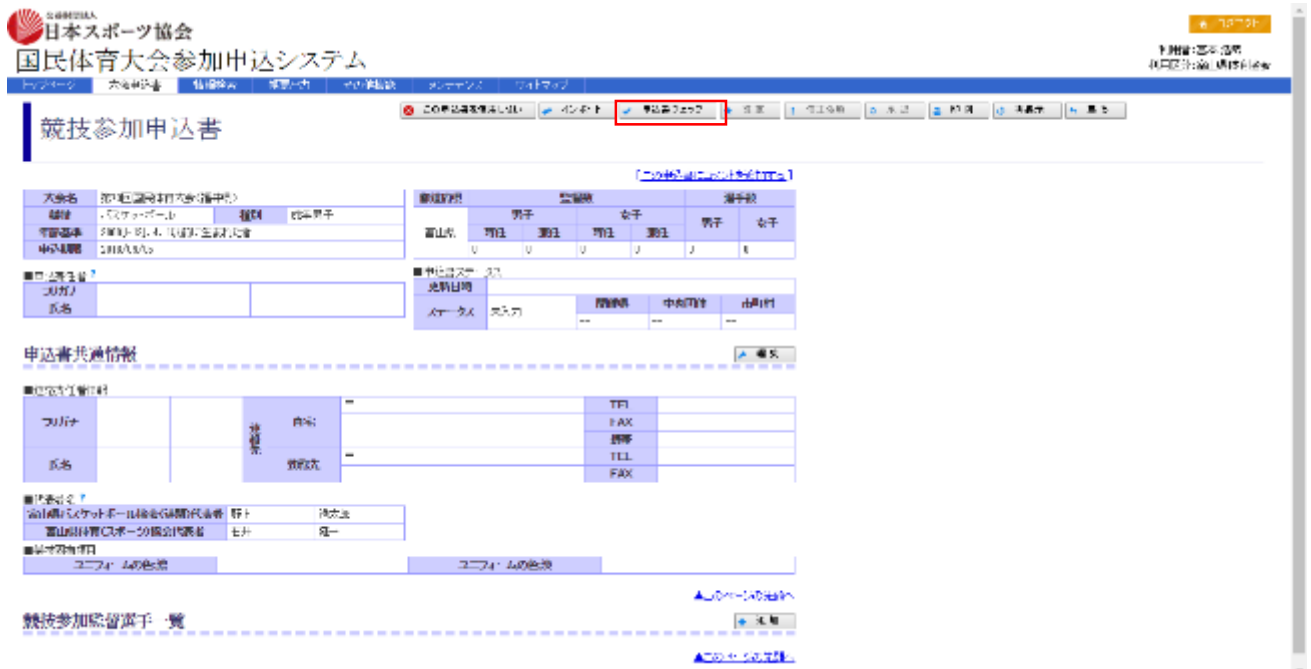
公益財団法人
日本スポーツ協会
国民体育大会参加申込システム

ログアウト

トップページ
大会申込書
情報検索
履歴一覧
その他機能
メンテナンス
サイトマップ

競技参加申込書

この申込書を提出しない
インポート
申込書チェック
保存
提出
印刷
戻る

大会名
種目
種別
申込期限

競技団体
監督数
選手数
男子
女子
富山県
0
0
0
0
0
0

■申込責任者
フリガナ
氏名

■申込書ステータス
提出日時
ステータス
未入力
---
---
---

申込書共通情報
編集

■申込責任者
フリガナ
氏名
連絡先
自宅
勤務先
TEL
FAX
携帯
TEL
FAX

■代表者名
富山県バスケットボール協会代表者
富山県体育協会代表者

■その他項目
ユニフォームの色
ユニフォームの色

▲このページの先頭へ

競技参加監督選手一覧
追加

▲このページの先頭へ